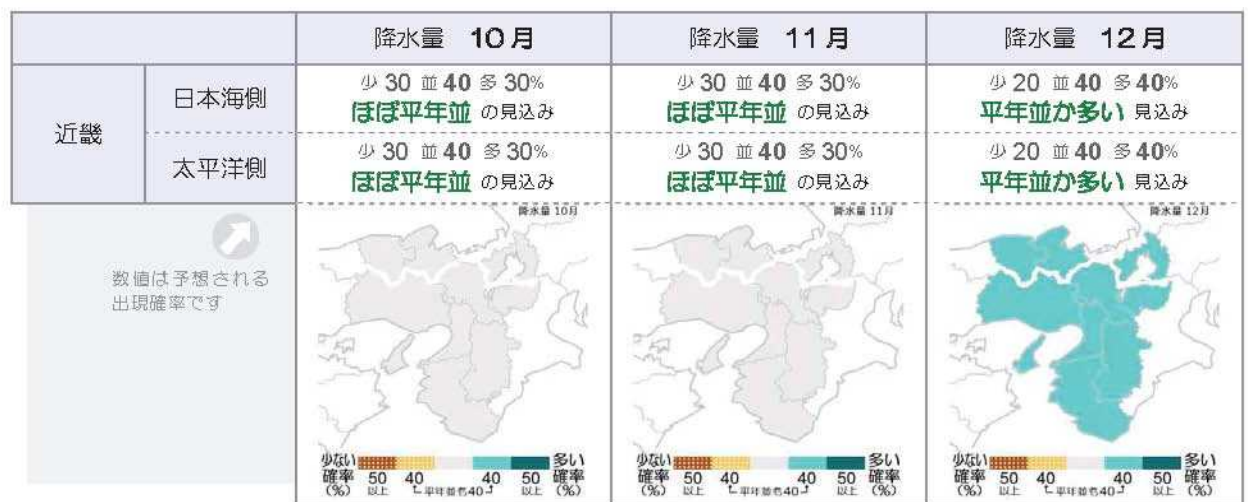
| | | 降水量　10月 | 降水量　11月 | 降水量　12月 |
|---|---|---|---|---|
| 近畿 | 日本海側 | 少 30 並 40 多 30% ほぼ平年並 の見込み | 少 30 並 40 多 30% ほぼ平年並 の見込み | 少 20 並 40 多 40% 平年並か多い 見込み |
| | 太平洋側 | 少 30 並 40 多 30% ほぼ平年並 の見込み | 少 30 並 40 多 30% ほぼ平年並 の見込み | 少 20 並 40 多 40% 平年並か多い 見込み |

数値は予想される出現確率です

降水量 10月

少ない確率 (%) 50 以上 40 平年並も40 40 50 以上 多い確率 (%)

降水量 11月

少ない確率 (%) 50 以上 40 平年並も40 40 50 以上 多い確率 (%)

降水量 12月

少ない確率 (%) 50 以上 40 平年並も40 40 50 以上 多い確率 (%)